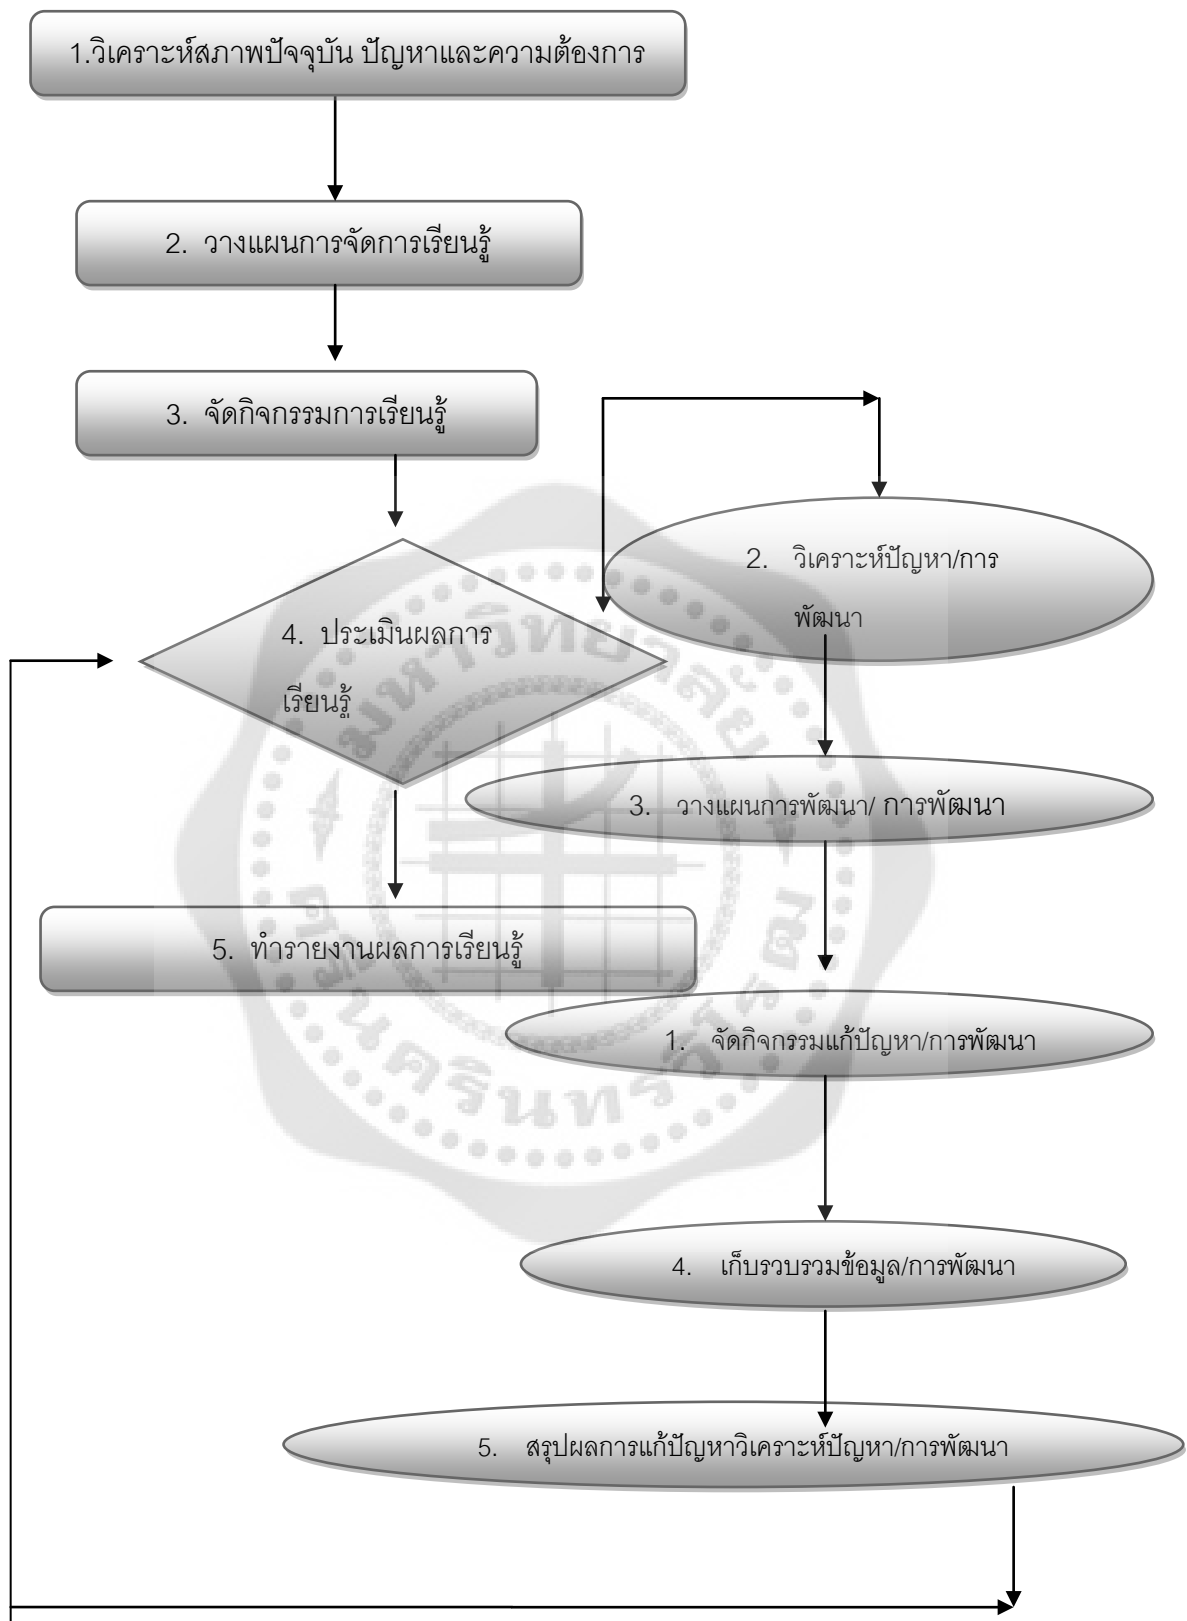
1.วิเคราะห์สภาพปัจจุบัน ปัญหาและความต้องการ

2. วางแผนการจัดการเรียนรู้

3. จัดกิจกรรมการเรียนรู้

4. ประเมินผลการเรียนรู้

5. ทำรายงานผลการเรียนรู้

2. วิเคราะห์ปัญหา/การพัฒนา

3. วางแผนการพัฒนา/ การพัฒนา

1. จัดกิจกรรมแก้ปัญหา/การพัฒนา

4. เก็บรวบรวมข้อมูล/การพัฒนา

5. สรุปผลการแก้ปัญหาวิเคราะห์ปัญหา/การพัฒนา